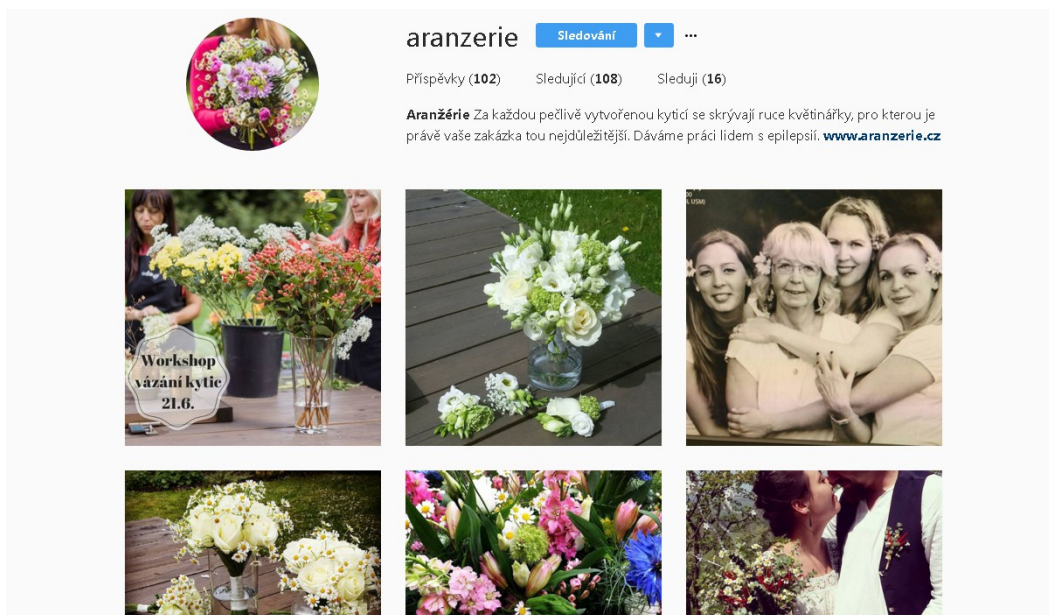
aranzerie Sledování ▾ ···

Příspěvky (102) Sledující (108) Sleduji (16)

Aranžérie Za každou pečlivě vytvořenou kyticí se skrývají ruce květinářky, pro kterou je právě vaše zakázka tou nejdůležitější. Dáváme práci lidem s epilepsií. www.aranzerie.cz

Workshop vázání kytic 21.6.